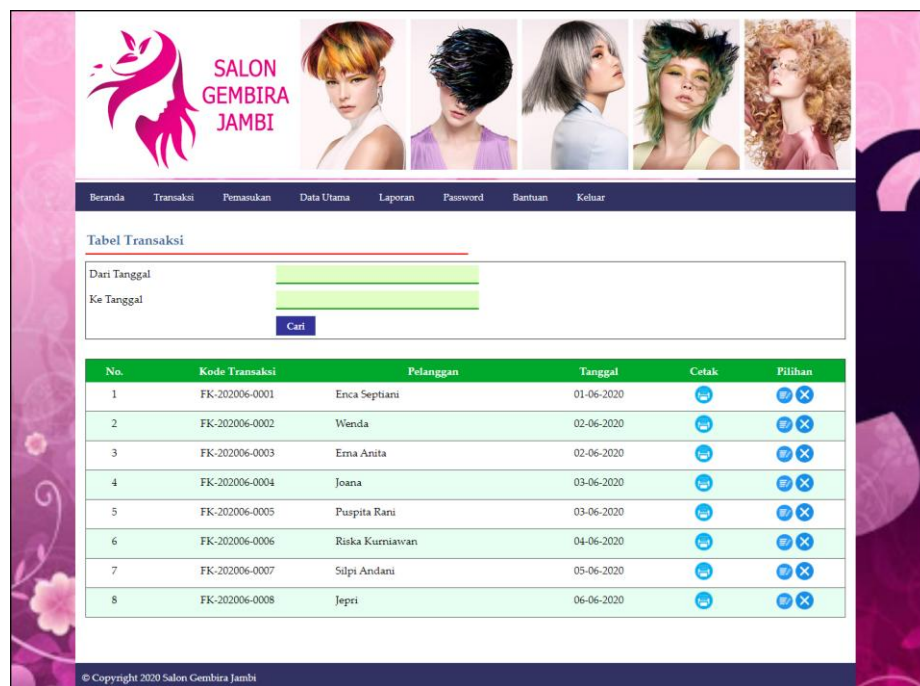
SALON GEMBIRA JAMBI

Beranda Transaksi Pemasukan Data Utama Laporan Password Bantuan Keluar

Tabel Transaksi

Dari Tanggal

Ke Tanggal

Cari

| No. | Kode Transaksi | Pelanggan | Tanggal | Cetak | Pilihan |
|---|---|---|---|---|---|
| 1 | FK-202006-0001 | Enca Septiani | 01-06-2020 | | |
| 2 | FK-202006-0002 | Wenda | 02-06-2020 | | |
| 3 | FK-202006-0003 | Erna Anita | 02-06-2020 | | |
| 4 | FK-202006-0004 | Joana | 03-06-2020 | | |
| 5 | FK-202006-0005 | Puspita Rani | 03-06-2020 | | |
| 6 | FK-202006-0006 | Riska Kurniawan | 04-06-2020 | | |
| 7 | FK-202006-0007 | Silpi Andani | 05-06-2020 | | |
| 8 | FK-202006-0008 | Jepri | 06-06-2020 | | |

© Copyright 2020 Salon Gembira Jambi